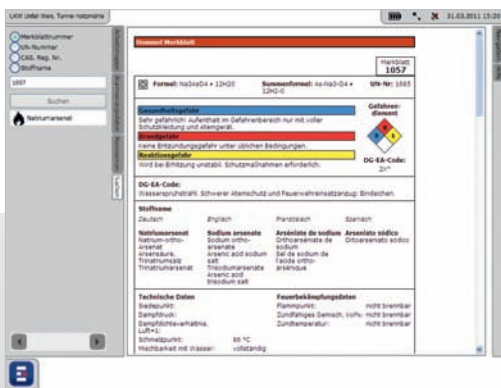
LKW Unfall Wien, Tunnel notpraxis

31.03.2011 15:20

Merkblattnummer
UN-Nummer
CAS. Reg. Nr.
Stoffname

1057

Suchen

Natriumarsenat

Hommel Merkblatt

Merkblatt
1057

Formel: Na3AsO4 • 12H2O

Summenformel: As-Na3-O4 • 12H2-O

UN-Nr: 1685

Gesundheitsgefahr
Sehr gefährlich: Aufenthalt im Gefahrenbereich nur mit voller Schutzkleidung und Atemgerät.

Brandgefahr
Keine Entzündungsgefahr unter üblichen Bedingungen.

Reaktionsgefahr
Wird bei Erhitzung unstabil. Schutzmaßnahmen erforderlich.

Gefahren-diamant

DG-EA-Code:
2X*

DG-EA-Code:
Wassersprühstrahl. Schwerer Atemschutz und Feuerwehreinsatzanzug. Eindeichen.

Stoffname

| Deutsch | Englisch | Französisch | Spanisch |
|---|---|---|---|
| Natriumarsenat Natrium-ortho-arsenat arsensaure, Trinatriumsalz Trinatriumarsenat | Sodium arsenate Sodium ortho-arsenate Arsenic acid sodium salt Trisodiumarsenate Arsenic acid trisodium salt | Arséniate de sodium Orthoarséniate de sodium Sel de sodium de l'acide ortho-arsenique | Arseniato sódico Ortoarseniato sódico |

Technische Daten
Siedepunkt:
Dampfdruck:
Dampfdichteverhältnis, Luft=1:
Schmelzpunkt: 86 °C
Mischbarkeit mit Wasser: vollständig

Feuerbekämpfungsdaten
Flammpunkt: nicht brennbar
Zündfähiges Gemisch, Vol%: nicht brennbar
Zündtemperatur: nicht brennbar